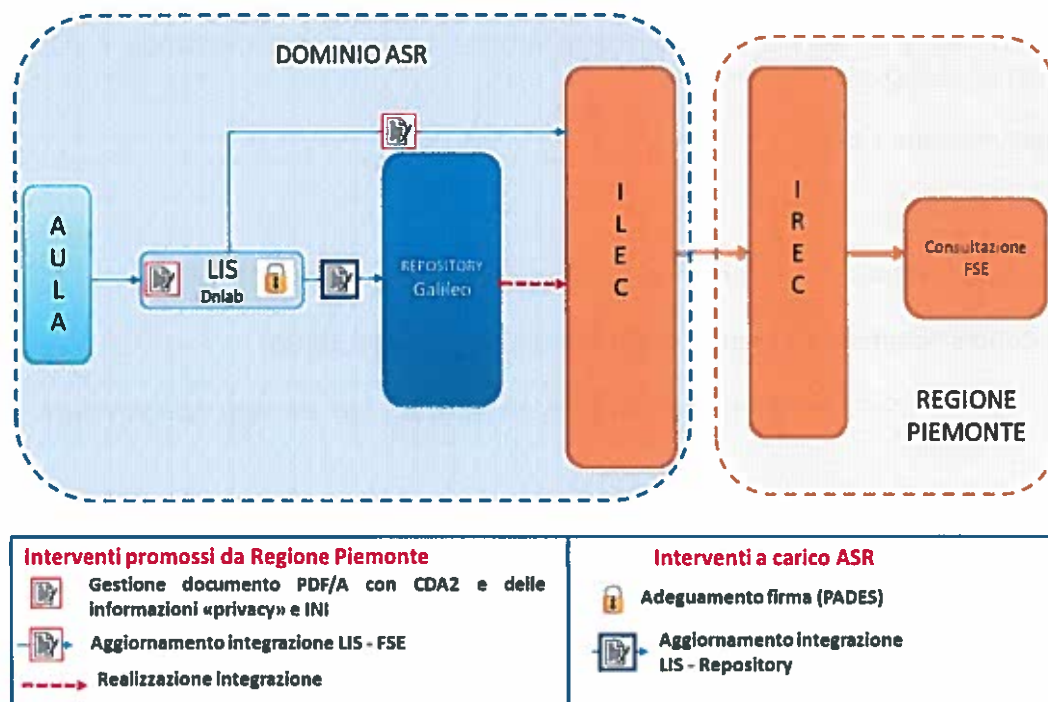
DOMINIO ASR

A U L A

LIS
Dnlab

REPOSITORY
Galileo

I L E C

I R E C

Consultazione FSE

REGIONE PIEMONTE

Interventi promossi da Regione Piemonte

Gestione documento PDF/A con CDA2 e delle informazioni «privacy» e INI

Aggiornamento integrazione LIS - FSE

Realizzazione integrazione

Interventi a carico ASR

Adeguamento firma (PADES)

Aggiornamento integrazione LIS - Repository